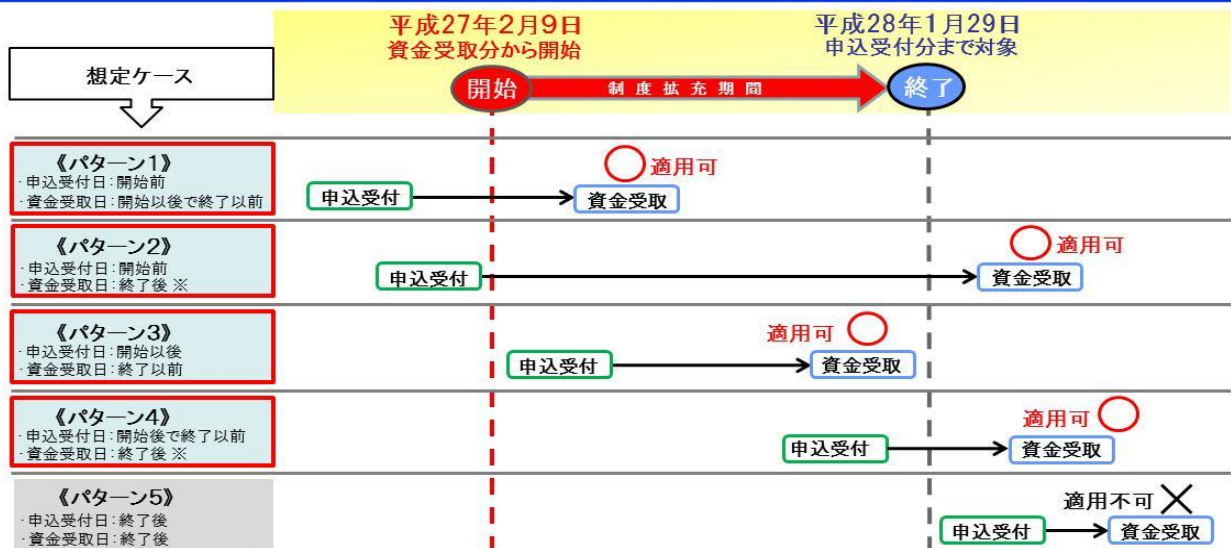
想定ケース

平成27年2月9日
資金受取分から開始

平成28年1月29日
申込受付分まで対象

開始
制度拡充期間
終了

《パターン1》
·申込受付日:開始前
·資金受取日:開始以後で終了以前

申込受付
資金受取
○適用可

《パターン2》
·申込受付日:開始前
·資金受取日:終了後 ※

申込受付
資金受取
○適用可

《パターン3》
·申込受付日:開始以後
·資金受取日:終了以前

申込受付
資金受取
適用可○

《パターン4》
·申込受付日:開始後で終了以前
·資金受取日:終了後 ※

申込受付
資金受取
適用可○

《パターン5》
·申込受付日:終了後
·資金受取日:終了後

申込受付
資金受取
適用不可×